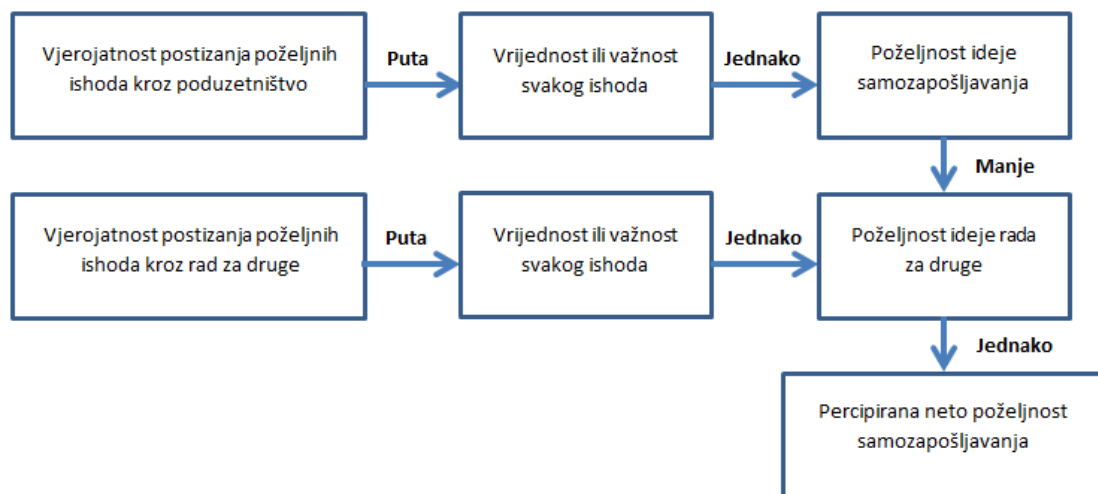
Vjerojatnost postizanja poželjnih ishoda kroz poduzetništvo

Puta

Vrijednost ili važnost svakog ishoda

Jednako

Poželjnost ideje samozapošljavanja

Manje

Vjerojatnost postizanja poželjnih ishoda kroz rad za druge

Puta

Vrijednost ili važnost svakog ishoda

Jednako

Poželjnost ideje rada za druge

Jednako

Percipirana neto poželjnost samozapošljavanja